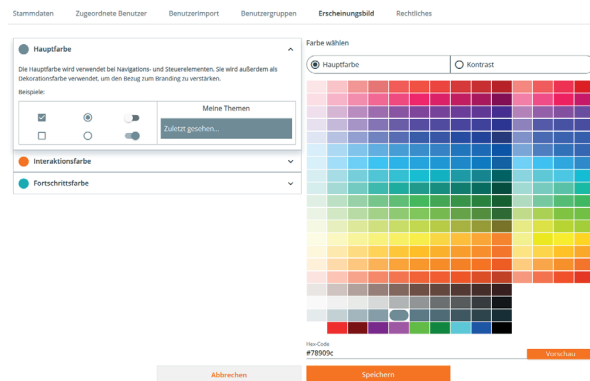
Stammdaten Zugeordnete Benutzer Benutzerimport Benutzergruppen Erscheinungsbild Rechtliches

Hauptfarbe

Die Hauptfarbe wird verwendet bei Navigations- und Steuerelementen. Sie wird außerdem als Dekorationsfarbe verwendet, um den Bezug zum Branding zu verstärken.

Beispiele:

Meine Themen

Zuletzt gesehen...

Interaktionsfarbe

Fortschrittsfarbe

Farbe wählen

Hauptfarbe

Kontrast

Hex-Code

#78909c

Vorschau

Abbrechen

Speichern